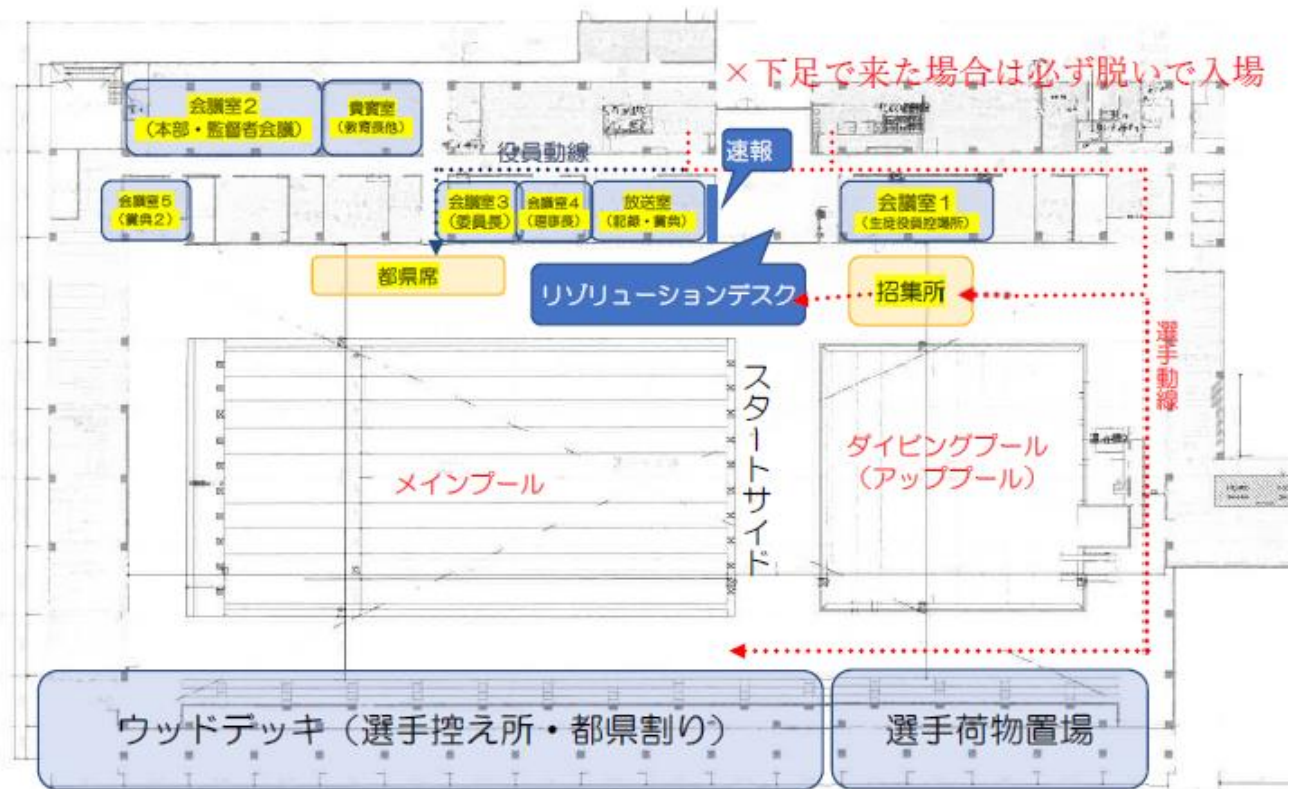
×下足で来た場合は必ず脱いで入場

会議室２
（本部・監督者会議）

貴賓室
（教育長他）

役員動線

速報

会議室５
（賞典２）

会議室３
（委員長）

会議室４
（理事長）

放送室
（記録・賞典）

会議室１
（生徒役員控場所）

都県席

リゾリューションデスク

招集所

選手動線

スタートサイド

メインプール

ダイビングプール
（アッププール）

ウッドデッキ（選手控え所・都県割り）

選手荷物置場